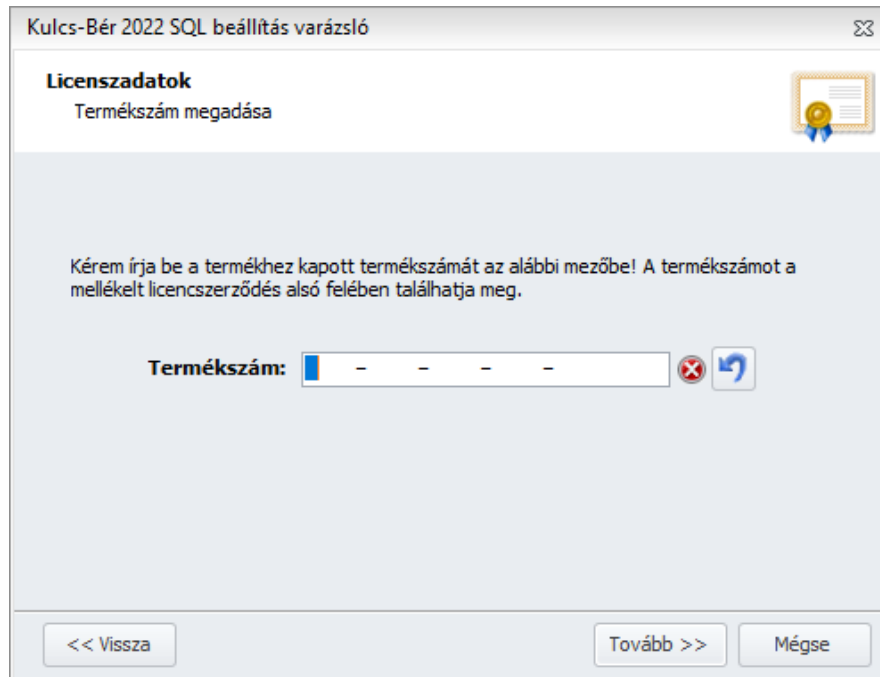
Kulcs-Bér 2022 SQL beállítás varázsló

Licenszadatok
Termékszám megadása

Kérem írja be a termékhez kapott termékszámát az alábbi mezőbe! A termékszámot a mellékelt licencszerződés alsó felében találhatja meg.

Termékszám: - - - -

<< Vissza

Tovább >>

Mégse